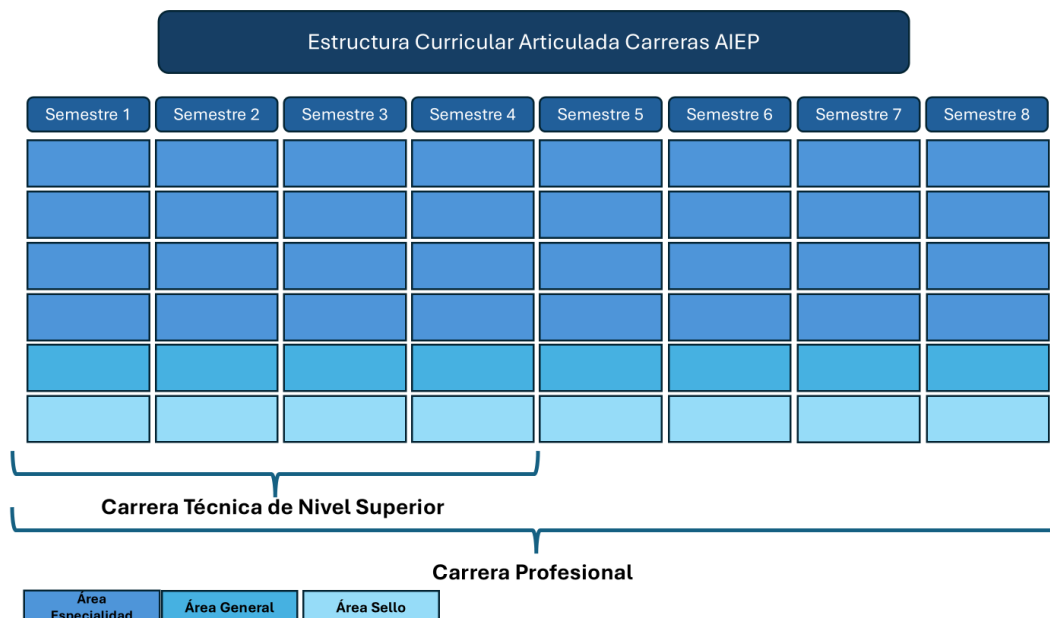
Estructura Curricular Articulada Carreras AIEP

Semestre 1
Semestre 2
Semestre 3
Semestre 4
Semestre 5
Semestre 6
Semestre 7
Semestre 8

Carrera Técnica de Nivel Superior

Carrera Profesional

Área Especialidad
Área General
Área Sello